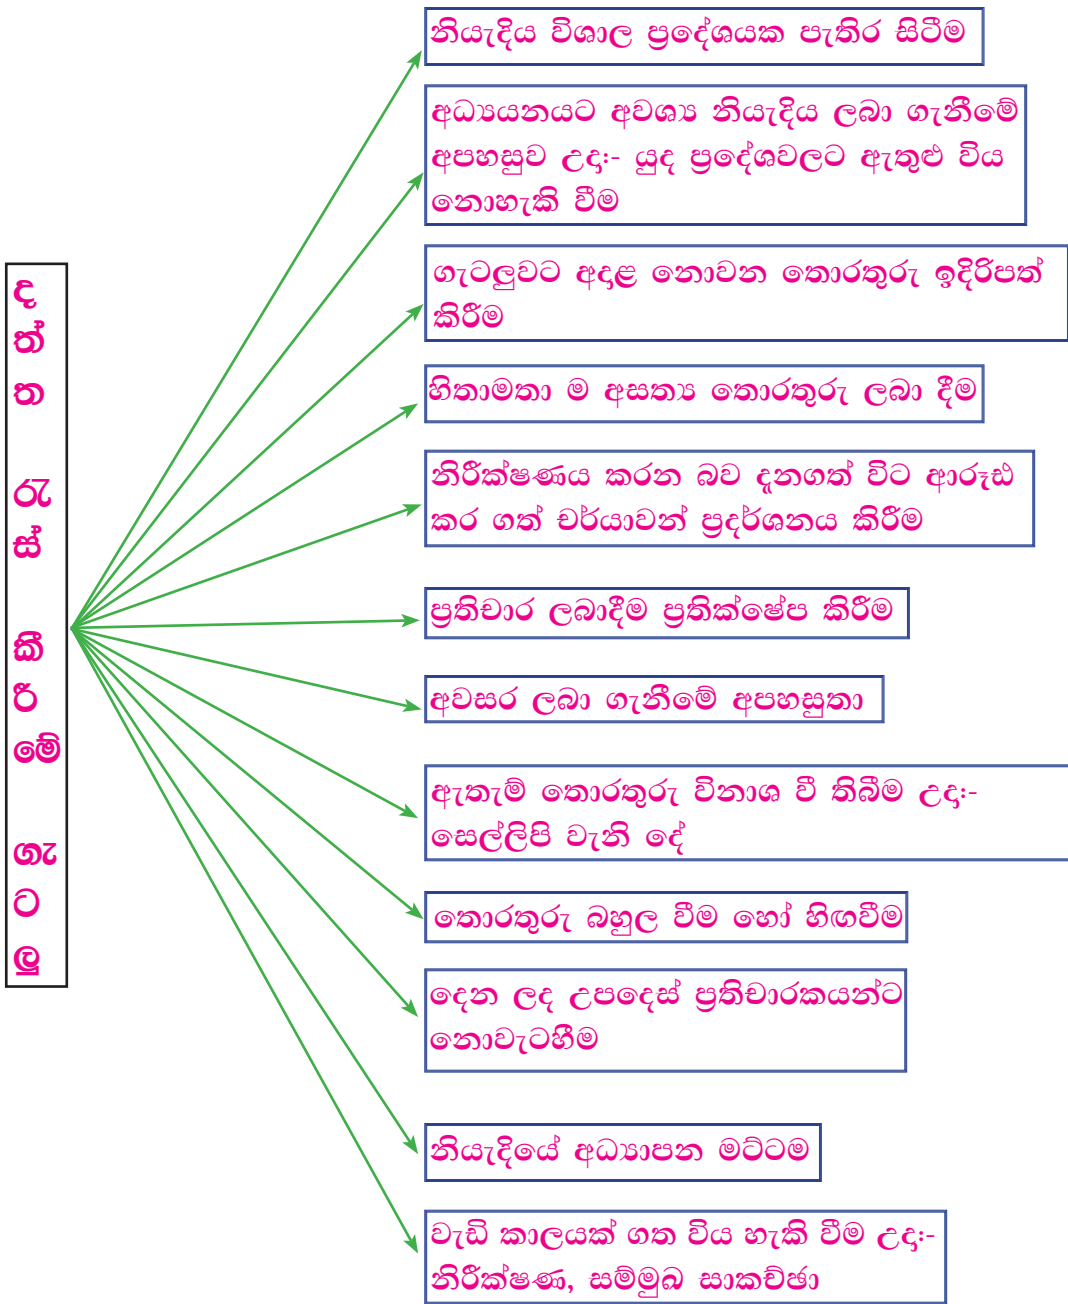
දත්ත රැස් කිරීමේ ගැටලු

නියැදිය විශාල ප්‍රදේශයක පැතිර සිටීම

අධ්‍යයනයට අවශ්‍ය නියැදිය ලබා ගැනීමේ අපහසුව උදා:- යුද ප්‍රදේශවලට ඇතුළු විය නොහැකි වීම

ගැටලුවට අදාළ නොවන තොරතුරු ඉදිරිපත් කිරීම

හිතාමතා ම අසත්‍ය තොරතුරු ලබා දීම

නිරීක්ෂණය කරන බව දැනගත් විට ආරූඪ කර ගත් චර්යාවන් ප්‍රදර්ශනය කිරීම

ප්‍රතිචාර ලබාදීම ප්‍රතික්ෂේප කිරීම

අවසර ලබා ගැනීමේ අපහසුතා

ඇතැම් තොරතුරු විනාශ වී තිබීම උදා:- සෙල්ලිපි වැනි දේ

තොරතුරු බහුල වීම හෝ හිඟවීම

දෙන ලද උපදෙස් ප්‍රතිචාරකයන්ට නොවැටහීම

නියැදියේ අධ්‍යාපන මට්ටම

වැඩි කාලයක් ගත විය හැකි වීම උදා:- නිරීක්ෂණ, සම්මුඛ සාකච්ඡා